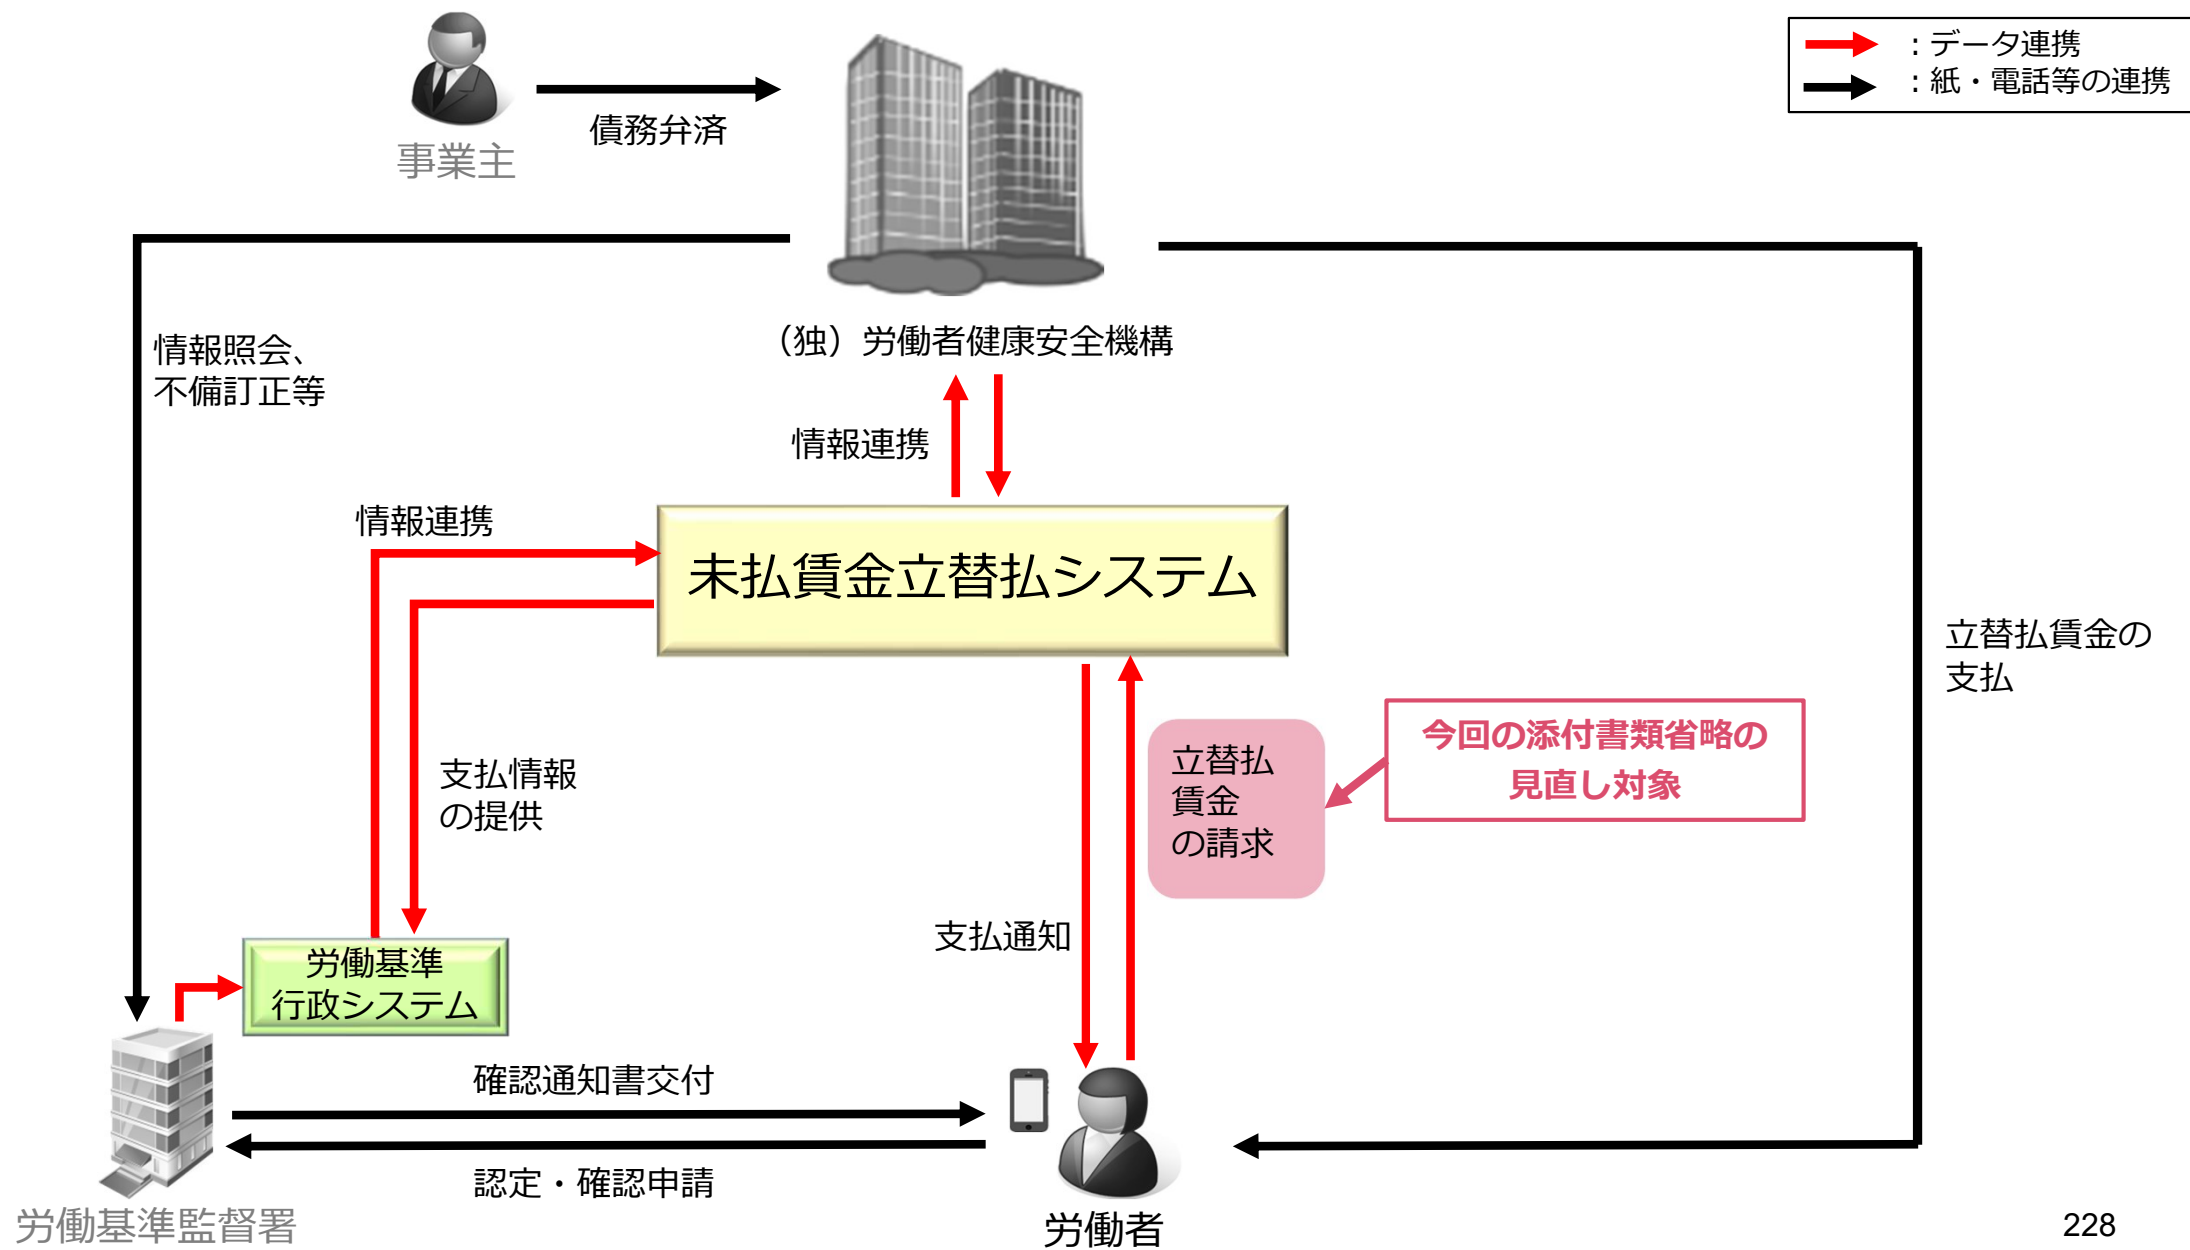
：データ連携
：紙・電話等の連携

事業主

債務弁済

（独）労働者健康安全機構

情報照会、
不備訂正等

情報連携

情報連携

未払賃金立替払システム

立替払賃金の
支払

立替払
賃金
の請求

今回の添付書類省略の
見直し対象

支払情報
の提供

支払通知

労働基準
行政システム

確認通知書交付

認定・確認申請

労働基準監督署

労働者

228